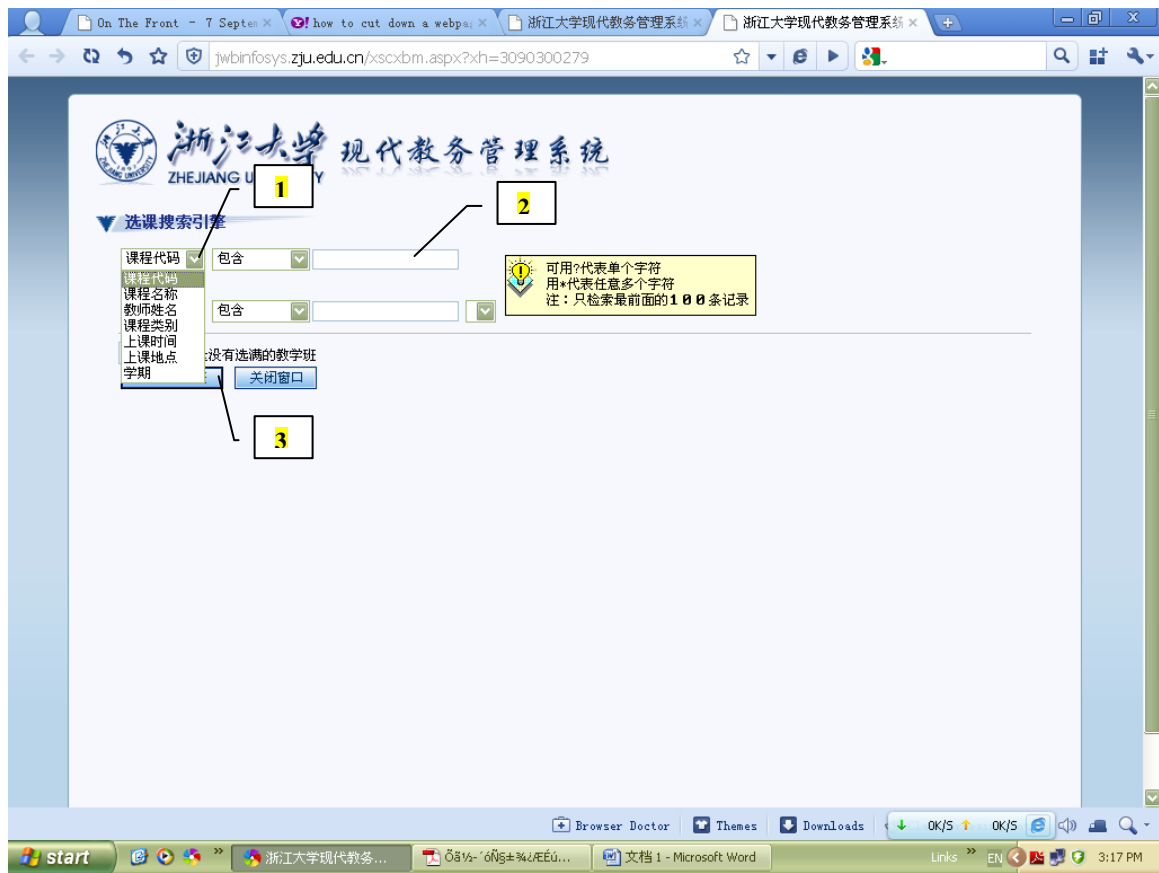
On The Front - 7 Septen ×
how to cut down a webpa ×
浙江大学现代教务管理系统 ×
浙江大学现代教务管理系统 ×

jwbinfosys.zju.edu.cn/xscxbm.aspx?xh=3090300279

浙江大学 现代教务管理系统
ZHEJIANG U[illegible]Y

1

2

▼ 选课搜索引擎

课程代码 | 包含

课程代码
课程名称
教师姓名
课程类别
上课时间
上课地点
学期

包含

可用?代表单个字符
用*代表任意多个字符
注：只检索最前面的100条记录

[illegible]没有选满的教学班

关闭窗口

3

Browser Doctor | Themes | Downloads | 0K/S | 0K/S

start | 浙江大学现代教务... | Õã½­´óÑ§±¾¿ÆÉú... | 文档 1 - Microsoft Word | Links | EN | 3:17 PM